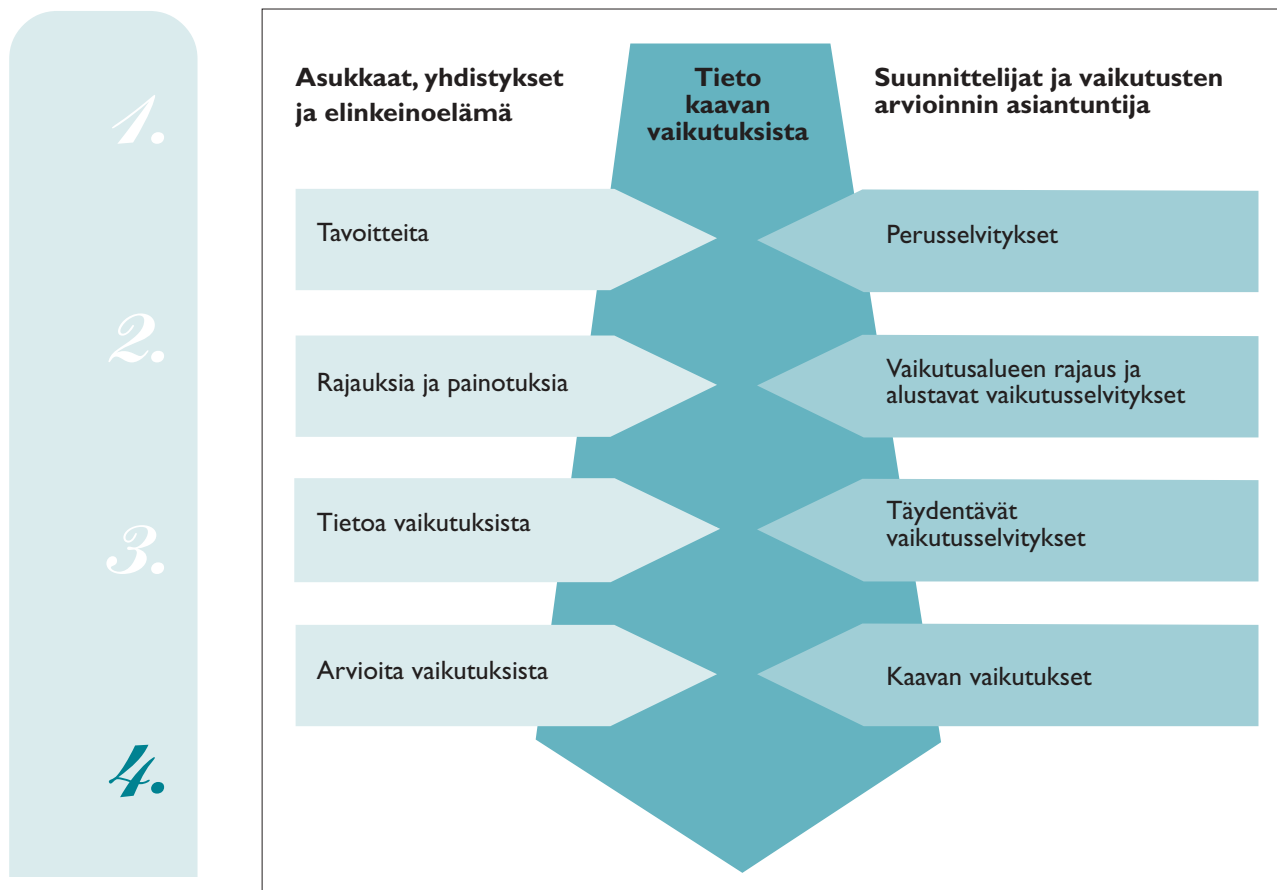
1.

2.

3.

4.

Asukkaat, yhdistykset ja elinkeinoelämä

Tieto kaavan vaikutuksista

Suunnittelijat ja vaikutusten arvioinnin asiantuntija

Tavoitteita

Perusselvitykset

Rajauksia ja painotuksia

Vaikutusalueen rajaus ja alustavat vaikutusselvitykset

Tietoa vaikutuksista

Täydentävät vaikutusselvitykset

Arvioita vaikutuksista

Kaavan vaikutukset